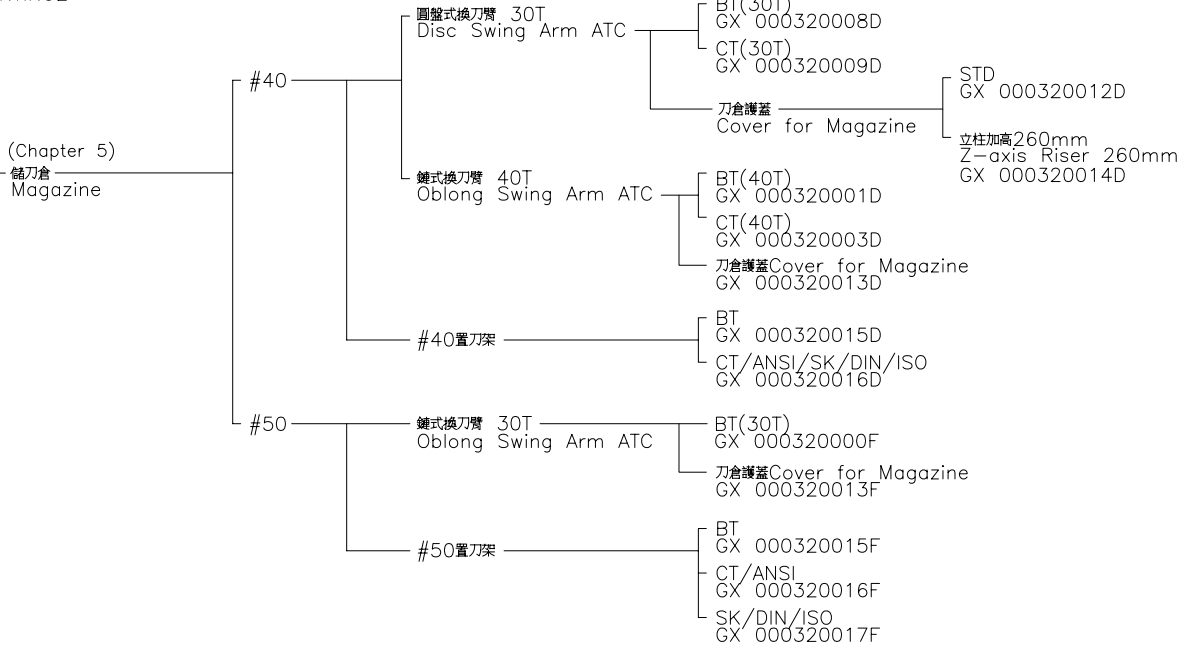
(Chapter 5)
儲刀倉
Magazine

#40

圓盤式換刀臂 30T
Disc Swing Arm ATC

BT(30T)
GX 000320008D

CT(30T)
GX 000320009D

刀倉護蓋
Cover for Magazine

STD
GX 000320012D

立柱加高260mm
Z-axis Riser 260mm
GX 000320014D

鏈式換刀臂 40T
Oblong Swing Arm ATC

BT(40T)
GX 000320001D

CT(40T)
GX 000320003D

刀倉護蓋Cover for Magazine
GX 000320013D

#40置刀架

BT
GX 000320015D

CT/ANSI/SK/DIN/ISO
GX 000320016D

#50

鏈式換刀臂 30T
Oblong Swing Arm ATC

BT(30T)
GX 000320000F

刀倉護蓋Cover for Magazine
GX 000320013F

#50置刀架

BT
GX 000320015F

CT/ANSI
GX 000320016F

SK/DIN/ISO
GX 000320017F